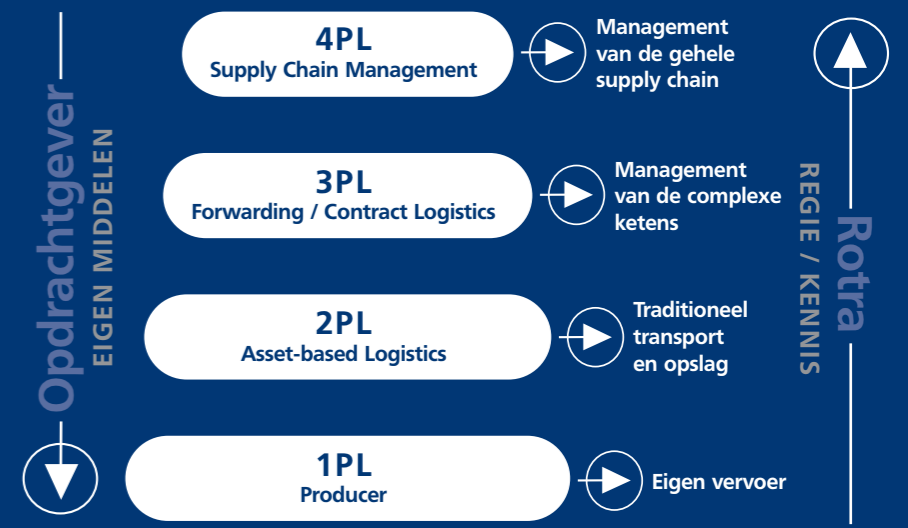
Opdrachtgever
EIGEN MIDDELEN

4PL
Supply Chain Management

Management van de gehele supply chain

3PL
Forwarding / Contract Logistics

Management van de complexe ketens

2PL
Asset-based Logistics

Traditioneel transport en opslag

1PL
Producer

Eigen vervoer

Rotra
REGIE / KENNIS